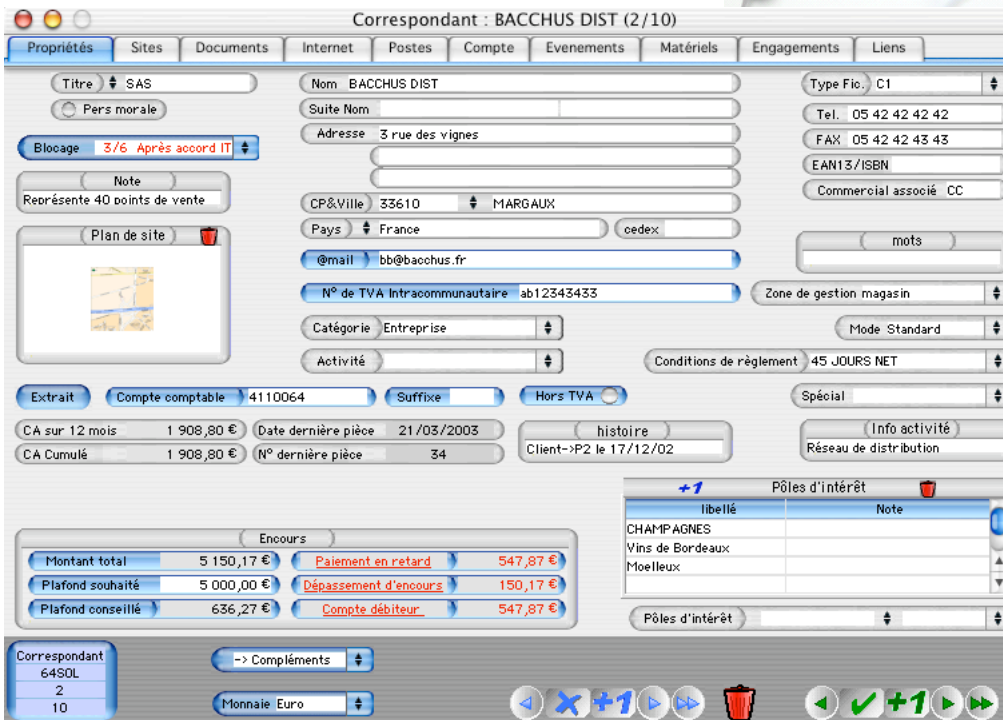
Correspondant : BACCHUS DIST (2/10)

Propriétés | Sites | Documents | Internet | Postes | Compte | Evenements | Matériels | Engagements | Liens

Titre SAS
Pers morale
Blocage 3/6 Après accord IT
Note
Représente 40 points de vente
Plan de site

Nom BACCHUS DIST
Suite Nom
Adresse 3 rue des vignes
CP&Ville 33610 MARGAUX
Pays France
cedex
@mail bb@bacchus.fr
N° de TVA Intracommunautaire ab12343433
Catégorie Entreprise
Activité

Type Fic. C1
Tel. 05 42 42 42 42
FAX 05 42 42 43 43
EAN13/ISBN
Commercial associé CC
mots
Zone de gestion magasin
Mode Standard
Conditions de règlement 45 JOURS NET
Spécial

Extrait
Compte comptable 4110064
Suffixe
Hors TVA

CA sur 12 mois 1 908,80 €
CA Cumulé 1 908,80 €
Date dernière pièce 21/03/2003
N° dernière pièce 34
histoire
Client->P2 le 17/12/02
Info activité
Réseau de distribution

+1 Pôles d'intérêt
| libellé | Note |
|---|---|
| CHAMPAGNES | |
| Vins de Bordeaux | |
| Moelleux | |

Pôles d'intérêt

Encours
Montant total 5 150,17 €
Plafond souhaité 5 000,00 €
Plafond conseillé 636,27 €
Paiement en retard 547,87 €
Dépassement d'encours 150,17 €
Compte débiteur 547,87 €

Correspondant
64SOL
2
10
-> Compléments
Monnaie Euro
+1
+1